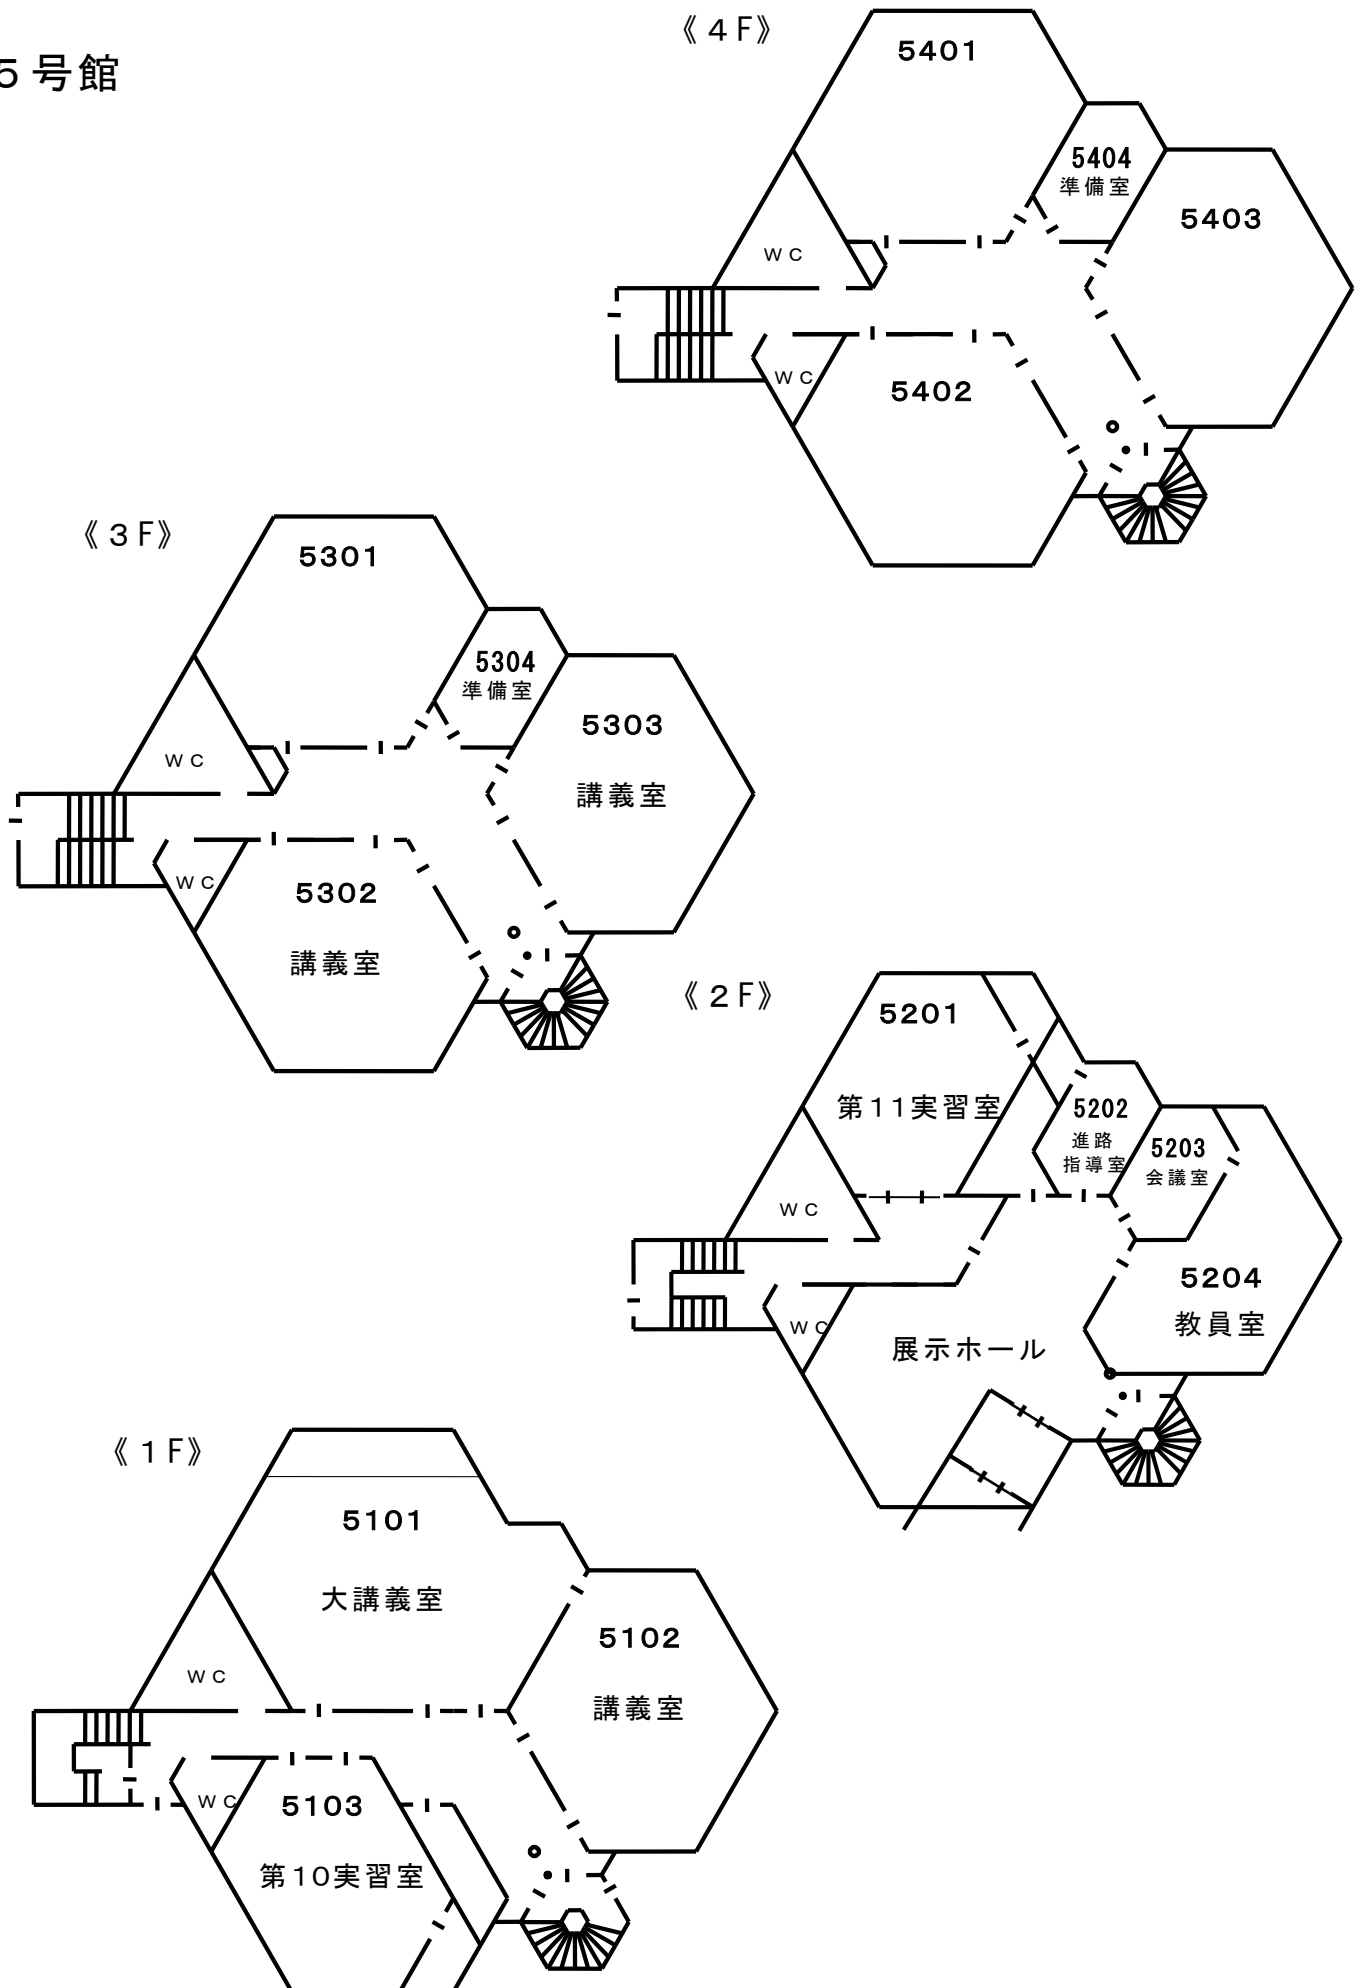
5号館

《4F》

5401

5404
準備室

5403

WC

WC

5402

《3F》

5301

5304
準備室

5303
講義室

WC

WC

5302
講義室

《2F》

5201
第11実習室

5202
進路
指導室

5203
会議室

WC

5204
教員室

WC

展示ホール

《1F》

5101
大講義室

5102
講義室

WC

WC

5103
第10実習室